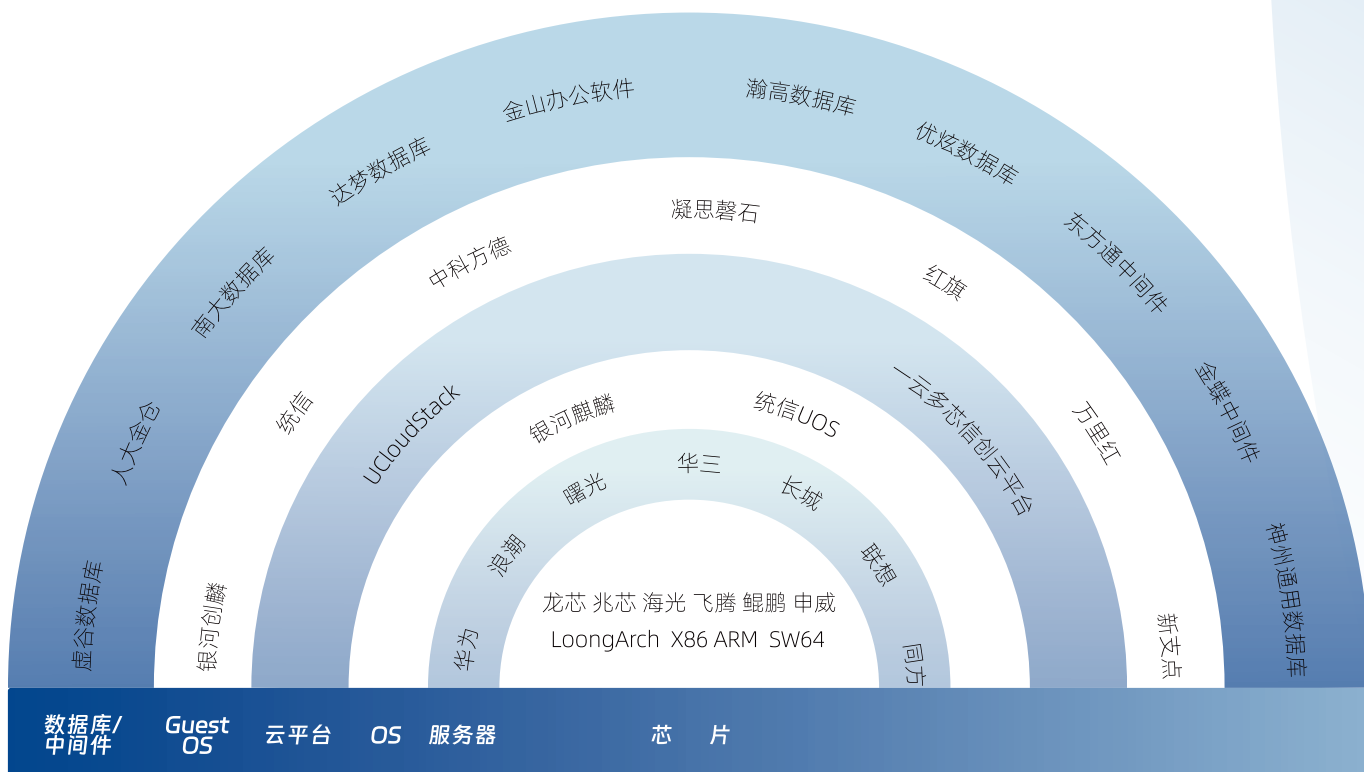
虚谷数据库
人大金仓
南大数据库
达梦数据库
金山办公软件
瀚高数据库
优炫数据库
东方通中间件
金蝶中间件
神州通用数据库

银河创麟
统信
中科方德
凝思磬石
红旗
万里红
新支点

UCloudStack
银河麒麟
统信UOS
一云多芯信创云平台

华为
浪潮
曙光
华三
长城
联想
同方

龙芯 兆芯 海光 飞腾 鲲鹏 申威
LoongArch X86 ARM SW64

数据库/中间件
Guest OS
云平台
OS
服务器
芯 片